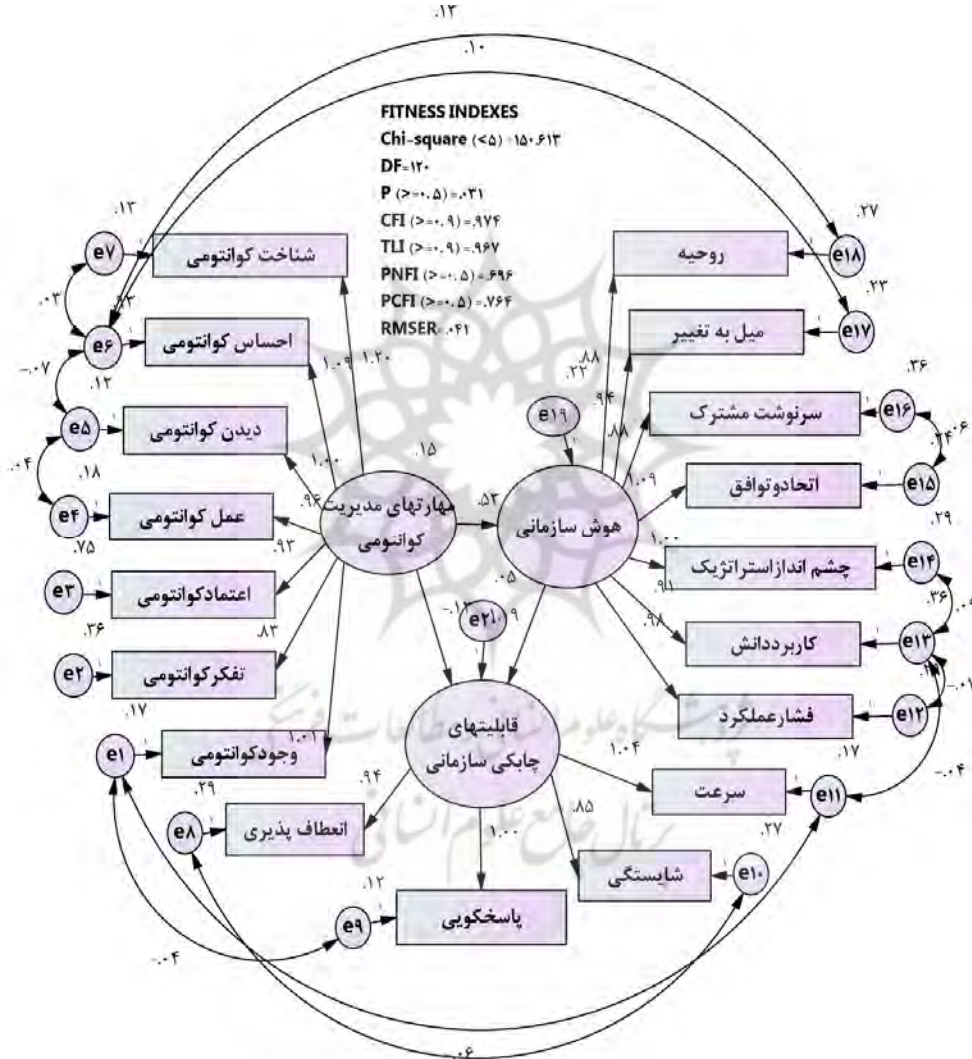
.۱۳
.۱۰
FITNESS INDEXES
Chi-square (<۵) =۱۵۰.۶۱۳
DF=۱۲۰
P (>=۰.۵) =.۰۳۱
CFI (>=۰.۹) =.۹۷۴
TLI (>=۰.۹) =.۹۶۷
PNFI (>=۰.۵) =.۶۹۶
PCFI (>=۰.۵) =.۷۶۴
RMSER =.۰۴۱

.۱۳
e۷
شناخت کوانتومی
.۰۳
e۶
احساس کوانتومی
.۱۳
-.۰۷
.۱۲
e۵
دیدن کوانتومی
-.۰۴
.۱۸
e۴
عمل کوانتومی
.۷۵
e۳
اعتمادکوانتومی
.۳۶
e۲
تفکرکوانتومی
.۱۷
e۱
وجودکوانتومی
.۲۹
e۸
انعطاف پذیری
.۱۲
e۹
پاسخگویی
-.۰۴
-.۰۶

۱.۰۹
۱.۲۰
۱.۰۰
.۹۶
.۹۳
.۸۳
۱.۰۱
.۱۵
مهارتهای مدیریت کوانتومی
.۵۳
هوش سازمانی
.۰۵
-.۱۳
e۲۱
.۰۹
قابلیتهای چابکی سازمانی
.۹۴
۱.۰۰
.۸۵
۱.۰۴

.۲۷
e۱۸
روحیه
.۲۳
e۱۷
میل به تغییر
.۸۸
.۲۲
.۹۴
.۸۸
e۱۹
.۳۶
e۱۶
سرنوشت مشترک
.۲۴
-.۰۶
۱.۰۹
e۱۵
اتحادوتوافق
.۲۹
۱.۰۰
e۱۴
چشم اندازاستراتژیک
.۹۱
.۳۶
.۹۸
e۱۳
کاربرددانش
-.۰۱
e۱۲
فشارعملکرد
.۱۷
-.۰۴
e۱۱
سرعت
.۲۷
e۱۰
شایستگی